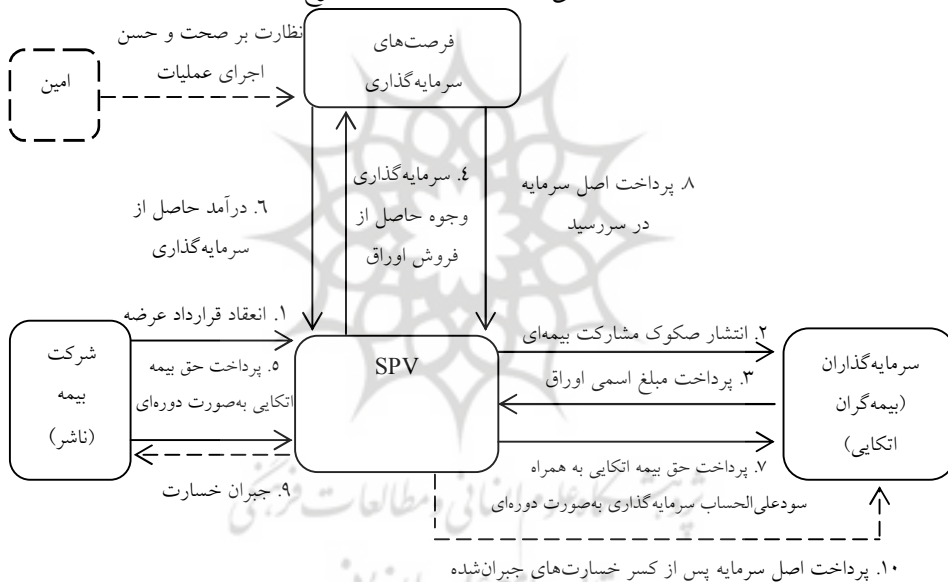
نظارت بر صحت و حسن اجرای عملیات

امین

فرصت‌های سرمایه‌گذاری

۶. درآمد حاصل از سرمایه‌گذاری

۴. سرمایه‌گذاری وجوه حاصل از فروش اوراق

۸ پرداخت اصل سرمایه در سررسید

۱. انعقاد قرارداد عرضه

۵. پرداخت حق بیمه اتکایی به‌صورت دوره‌ای

شرکت بیمه (ناشر)

SPV

۲. انتشار صکوک مشارکت بیمه‌ای

۳. پرداخت مبلغ اسمی اوراق

سرمایه‌گذاران (بیمه‌گران اتکایی)

۹. جبران خسارت

۷. پرداخت حق بیمه اتکایی به همراه سودعلی‌الحساب سرمایه‌گذاری به‌صورت دوره‌ای

۱۰. پرداخت اصل سرمایه پس از کسر خسارت‌های جبران‌شده